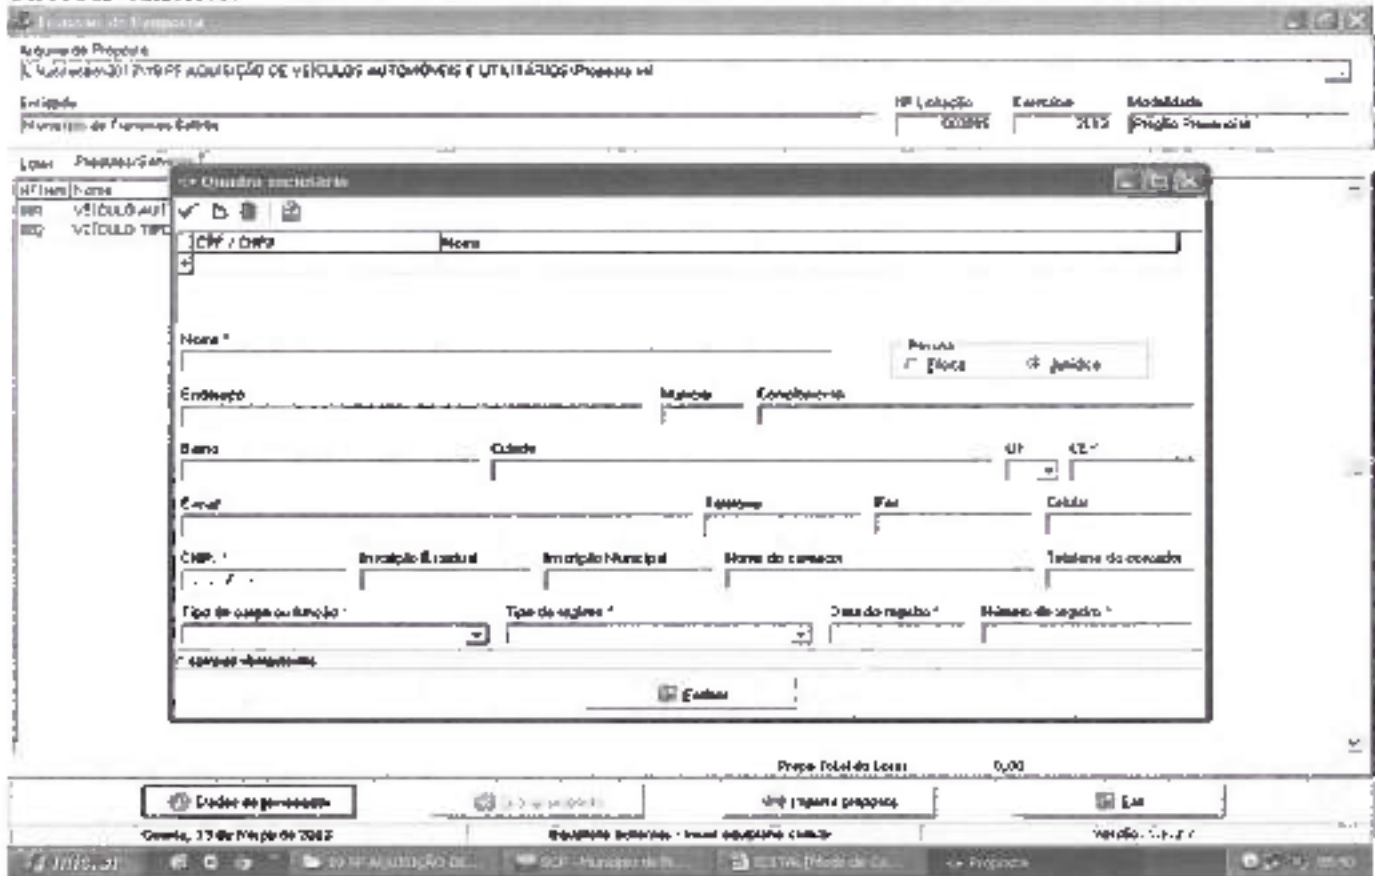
Arquivo de Proposta
C:\Licitacao\2012\79 PP AQUISIÇÃO DE VEÍCULOS AUTOMÓVEIS E UTILITÁRIOS\Proposta.esl

Entidade
Município de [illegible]

Nº Licitação
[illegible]

Exercício
2012

Modalidade
Pregão Presencial

Lotes
Produtos/Serviços

| Nº Item | Nome |
|---|---|
| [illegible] | VEÍCULO AUT |
| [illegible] | VEÍCULO TIPO |

Quadro societário

| CPF / CNPJ | Nome |
|---|---|

Nome *

Pessoa
Física
Jurídica

Endereço
Número
Complemento

Bairro
Cidade
UF
CEP *

E-mail
Telefone
Fax
Celular

CNPJ *
Inscrição Estadual
Inscrição Municipal
Nome do contador
Telefone do contador

Tipo de cargo ou função *
Tipo de registro *
Data do registro *
Número do registro *

* campos obrigatórios

Fechar

Preço Total do Lote
0,00

Dados do proponente
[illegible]
Imprimir proposta
Sair

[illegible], 17 de Março de 2012
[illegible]
Versão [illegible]

Iniciar
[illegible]
Proposta